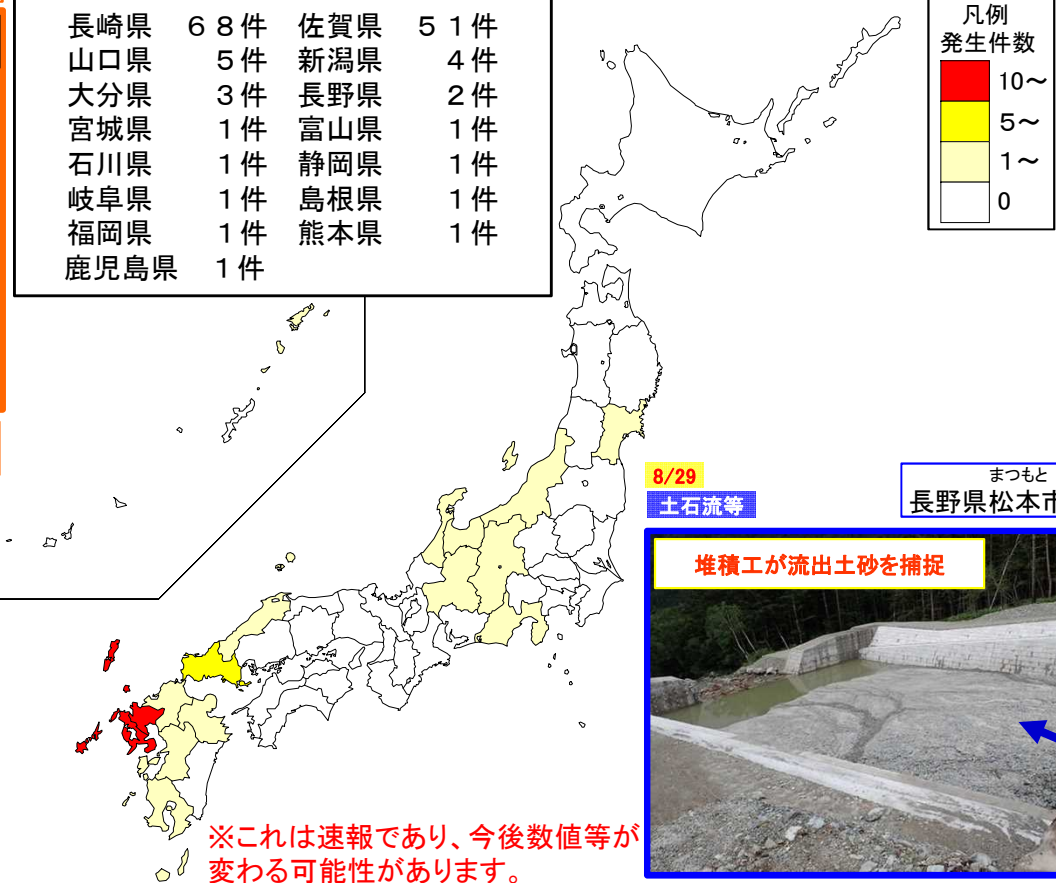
| | | | |
|---|---|---|---|
| 長崎県 | ６８件 | 佐賀県 | ５１件 |
| 山口県 | ５件 | 新潟県 | ４件 |
| 大分県 | ３件 | 長野県 | ２件 |
| 宮城県 | １件 | 富山県 | １件 |
| 石川県 | １件 | 静岡県 | １件 |
| 岐阜県 | １件 | 島根県 | １件 |
| 福岡県 | １件 | 熊本県 | １件 |
| 鹿児島県 | １件 | | |

凡例
発生件数
10～
5～
1～
0

8/29
土石流等

まつもと
長野県松本市

堆積工が流出土砂を捕捉

※これは速報であり、今後数値等が変わる可能性があります。